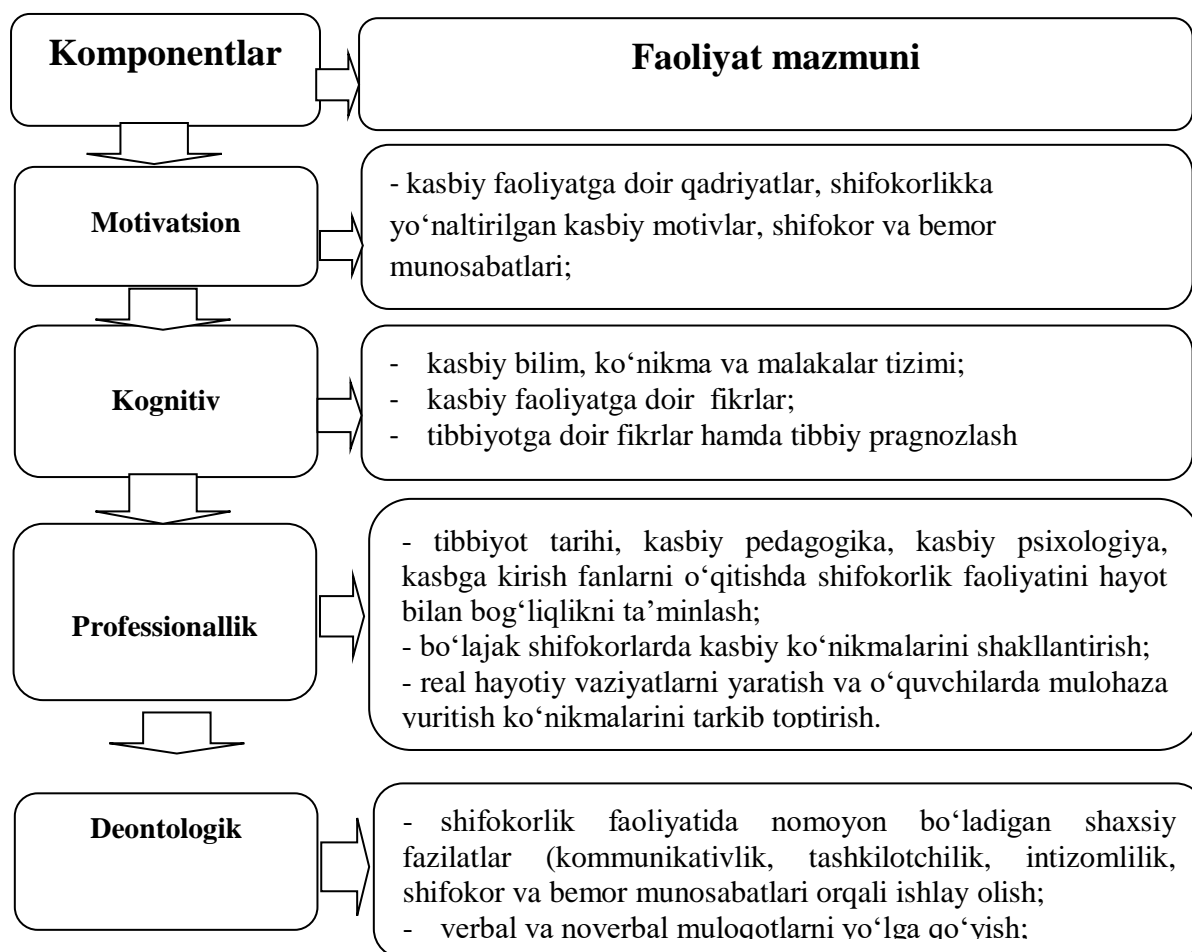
Komponentlar

Faoliyat mazmuni

Motivatsion

- kasbiy faoliyatga doir qadriyatlar, shifokorlikka yo‘naltirilgan kasbiy motivlar, shifokor va bemor munosabatlari;

Kognitiv

- kasbiy bilim, ko‘nikma va malakalar tizimi;
- kasbiy faoliyatga doir fikrlar;
- tibbiyotga doir fikrlar hamda tibbiy pragnozlash

Professionallik

- tibbiyot tarihi, kasbiy pedagogika, kasbiy psixologiya, kasbga kirish fanlarni o‘qitishda shifokorlik faoliyatini hayot bilan bog‘liqlikni ta’minlash;
- bo‘lajak shifokorlarda kasbiy ko‘nikmalarini shakllantirish;
- real hayotiy vaziyatlarni yaratish va o‘quvchilarda mulohaza yuritish ko‘nikmalarini tarkib toptirish.

Deontologik

- shifokorlik faoliyatida nomoyon bo‘ladigan shaxsiy fazilatlar (kommunikativlik, tashkilotchilik, intizomlilik, shifokor va bemor munosabatlari orqali ishlay olish;
- verbal va noverbal muloqotlarni yo‘lga qo‘yish;